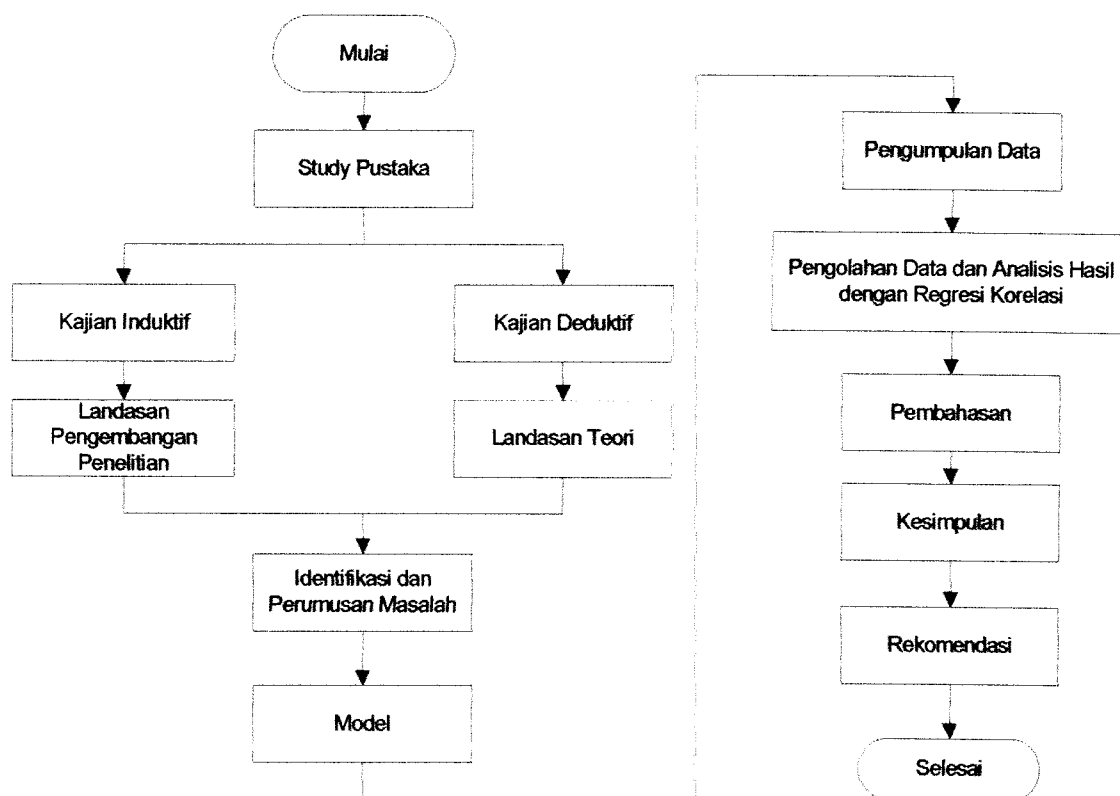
Mulai

Study Pustaka

Kajian Induktif

Kajian Deduktif

Landasan Pengembangan Penelitian

Landasan Teori

Identifikasi dan Perumusan Masalah

Model

Pengumpulan Data

Pengolahan Data dan Analisis Hasil dengan Regresi Korelasi

Pembahasan

Kesimpulan

Rekomendasi

Selesai